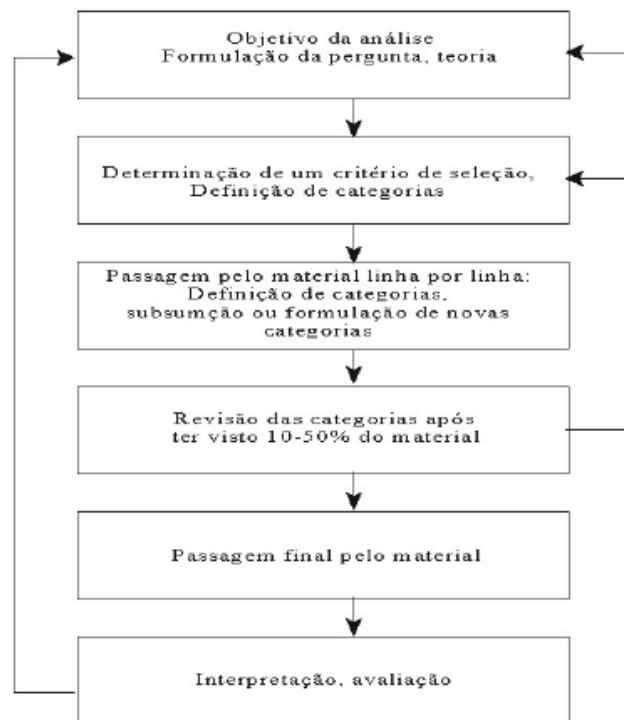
Objetivo da análise
Formulação da pergunta, teoria

Determinação de um critério de seleção,
Definição de categorias

Passagem pelo material linha por linha:
Definição de categorias,
subsumção ou formulação de novas
categorias

Revisão das categorias após
ter visto 10-50% do material

Passagem final pelo material

Interpretação, avaliação